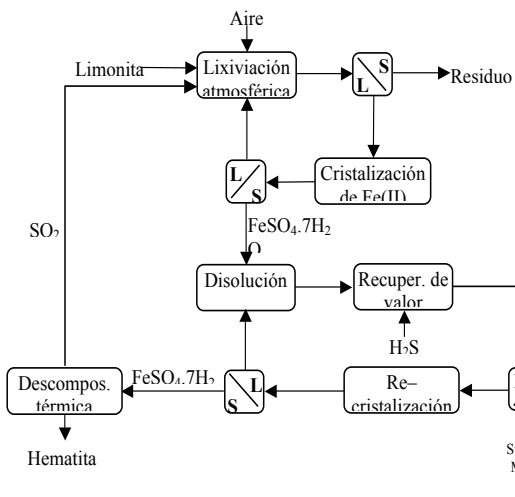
Aire

Limonita

Lixiviación atmosférica

S

L

Residuo

Cristalización de Fe(II)

L

S

$FeSO_4.7H_2O$

$SO_2$

Disolución

Recuper. de valor

$H_2S$

Descompos. térmica

$FeSO_4.7H_2$

S

L

Re– cristalización

Hematita

S

M